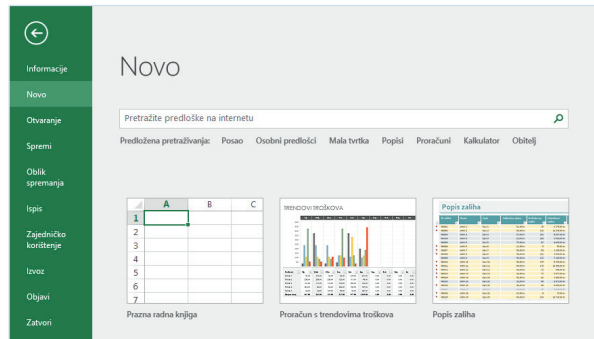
Informacije
Novo
Otvaranje
Spremi
Oblik spremanja
Ispis
Zajedničko korištenje
Izvoz
Objavi
Zatvori

Novo

Pretražite predloške na internetu

Predložena pretraživanja: Posao Osobni predlošci Mala tvrtka Popisi Proračuni Kalkulator Obitelj

| | A | B | C |
|---|---|---|---|
| 1 | | | |
| 2 | | | |
| 3 | | | |
| 4 | | | |
| 5 | | | |
| 6 | | | |
| 7 | | | |

Prazna radna knjiga

TRENDOVI TROŠKOVA

Proračun s trendovima troškova

Popis zaliha

Popis zaliha